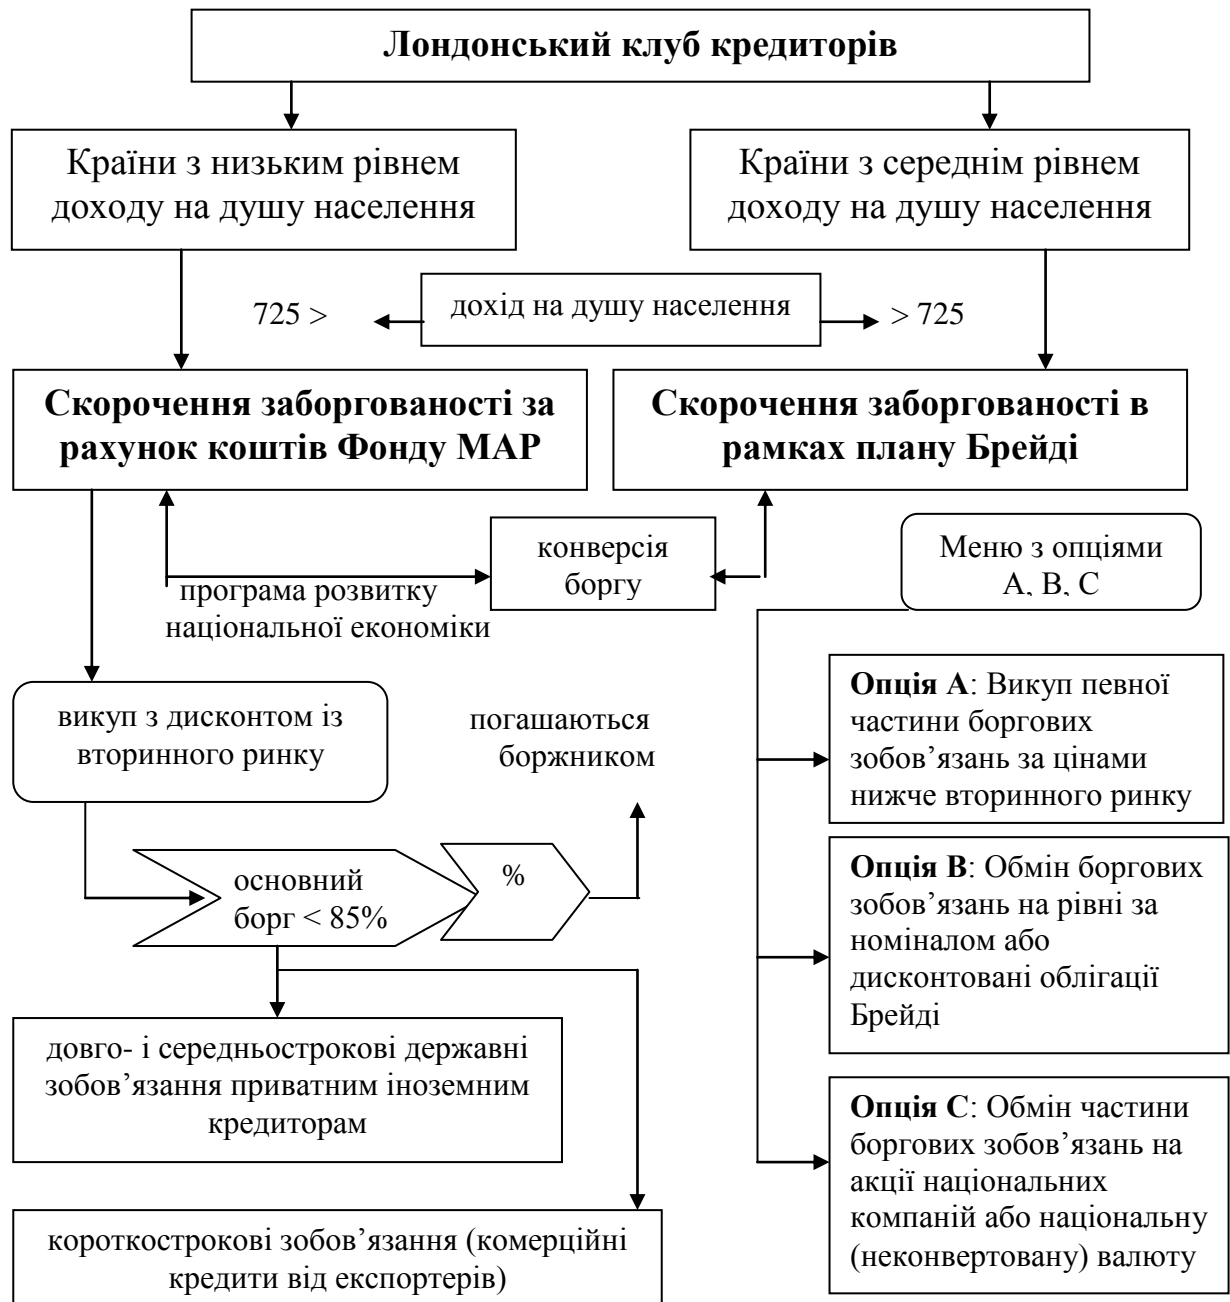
**Лондонський клуб кредиторів**

Країни з низьким рівнем доходу на душу населення

Країни з середнім рівнем доходу на душу населення

725 >

дохід на душу населення

> 725

**Скорочення заборгованості за рахунок коштів Фонду МАР**

**Скорочення заборгованості в рамках плану Брейді**

конверсія боргу

програма розвитку національної економіки

Меню з опціями А, В, С

викуп з дисконтом із вторинного ринку

погашаються боржником

основний борг < 85%

%

**Опція А**: Викуп певної частини боргових зобов’язань за цінами нижче вторинного ринку

**Опція В**: Обмін боргових зобов’язань на рівні за номіналом або дисконтовані облігації Брейді

довго- і середньострокові державні зобов’язання приватним іноземним кредиторам

**Опція С**: Обмін частини боргових зобов’язань на акції національних компаній або національну (неконвертовану) валюту

короткострокові зобов’язання (комерційні кредити від експортерів)